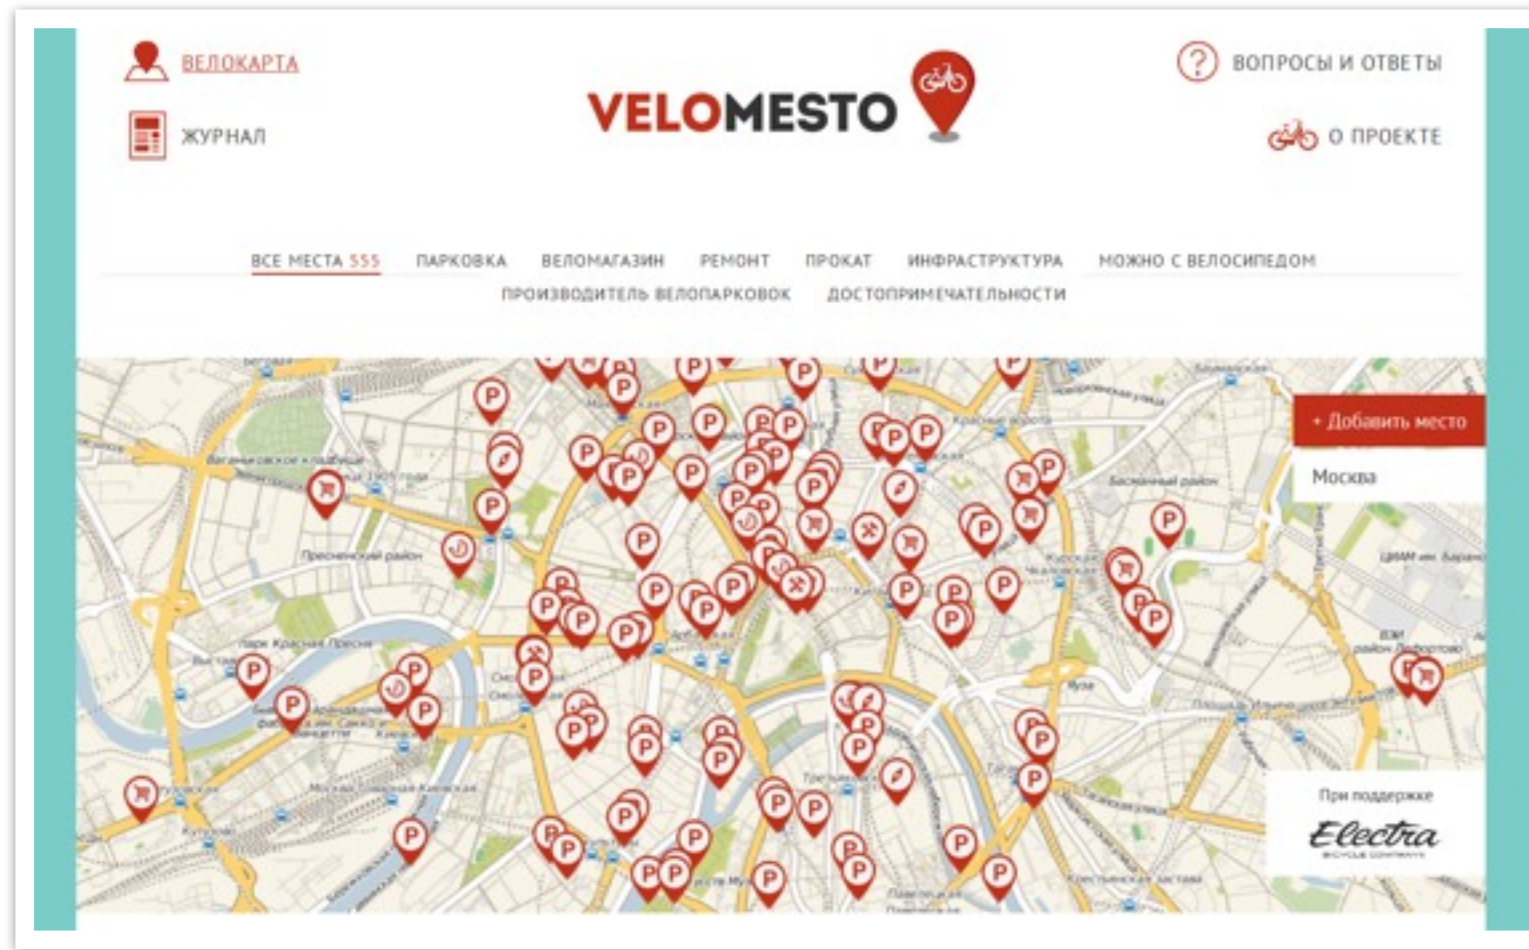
ВЕЛОКАРТА

ЖУРНАЛ

VELOMESTO

ВОПРОСЫ И ОТВЕТЫ

О ПРОЕКТЕ

ВСЕ МЕСТА 555 ПАРКОВКА ВЕЛОМАГАЗИН РЕМОНТ ПРОКАТ ИНФРАСТРУКТУРА МОЖНО С ВЕЛОСИПЕДОМ ПРОИЗВОДИТЕЛЬ ВЕЛОПАРКОВОК ДОСТОПРИМЕЧАТЕЛЬНОСТИ

+ Добавить место

Москва

Ваганьковское кладбище

Пресненский район

парк Красная Пресня

Басманный район

При поддержке

Electra
BICYCLE COMPANY